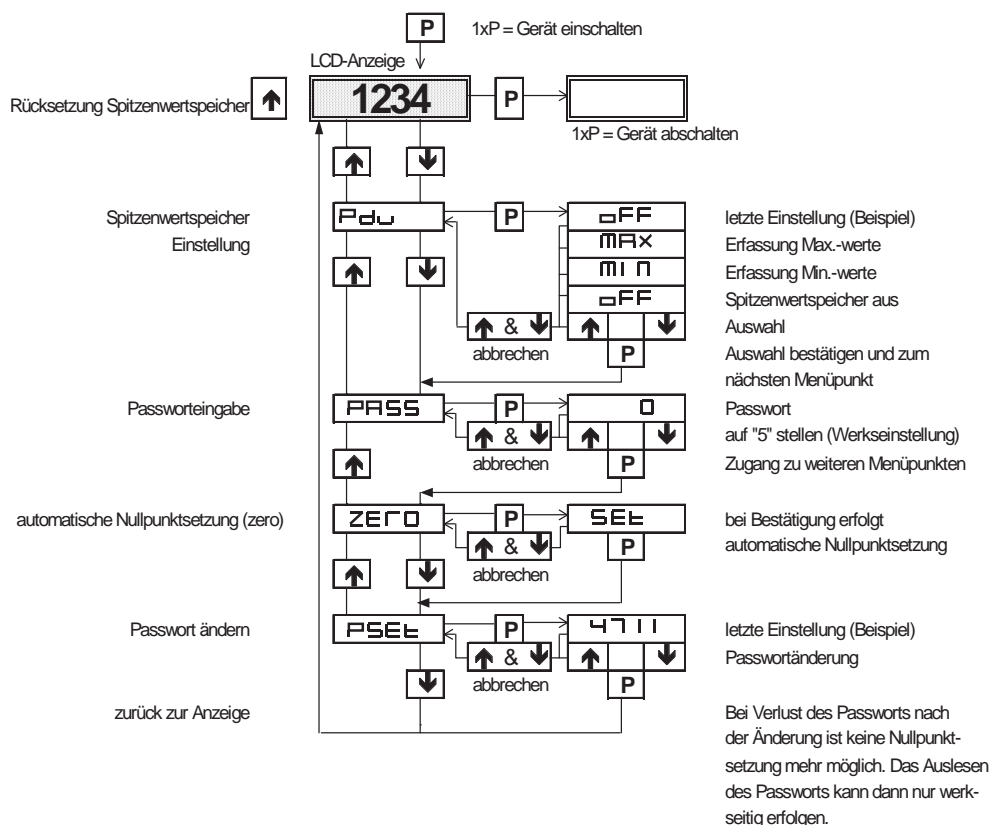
P
1xP = Gerät einschalten
LCD-Anzeige
Rücksetzung Spitzenwertspeicher ↑
1234
P
1xP = Gerät abschalten
↑ ↓

Spitzenwertspeicher Einstellung
Pdu
P
oFF
MAX
MIN
oFF
letzte Einstellung (Beispiel)
Erfassung Max.-werte
Erfassung Min.-werte
Spitzenwertspeicher aus
↑ ↓
↑ & ↓
abbrechen
↑ ↓
P
Auswahl
Auswahl bestätigen und zum nächsten Menüpunkt

Passworteingabe
PASS
P
0
Passwort
↑ & ↓
abbrechen
↑ ↓
P
auf "5" stellen (Werkseinstellung)
Zugang zu weiteren Menüpunkten
↑

automatische Nullpunktsetzung (zero)
ZErO
P
SEt
bei Bestätigung erfolgt automatische Nullpunktsetzung
↑ & ↓
abbrechen
P
↑ ↓

Passwort ändern
PSEt
P
4711
letzte Einstellung (Beispiel)
↑ & ↓
abbrechen
↑ ↓
P
Passwortänderung
↓

zurück zur Anzeige
Bei Verlust des Passworts nach der Änderung ist keine Nullpunktsetzung mehr möglich. Das Auslesen des Passworts kann dann nur werkseitig erfolgen.